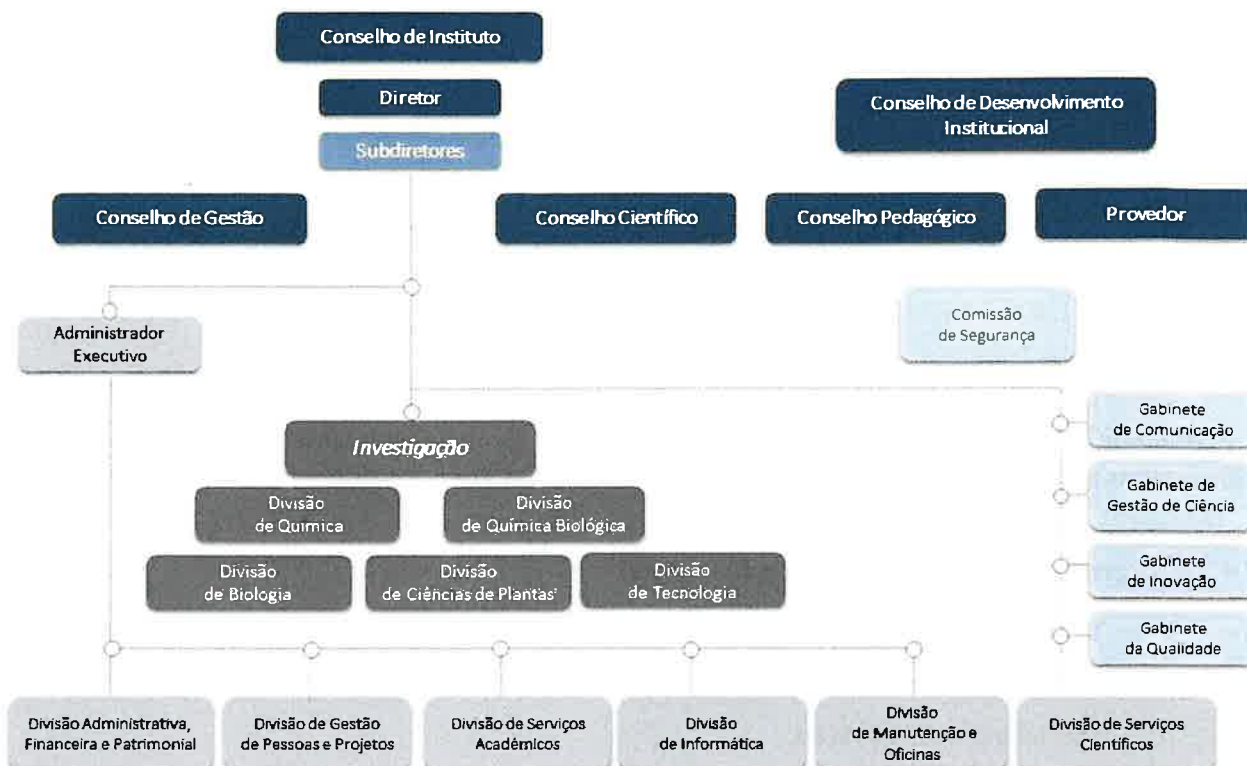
Conselho de Instituto

Diretor

Subdiretores

Conselho de Desenvolvimento Institucional

Conselho de Gestão

Conselho Científico

Conselho Pedagógico

Provedor

Administrador Executivo

Comissão de Segurança

Gabinete de Comunicação

Investigação

Gabinete de Gestão de Ciência

Divisão de Química

Divisão de Química Biológica

Gabinete de Inovação

Divisão de Biologia

Divisão de Ciências de Plantas

Divisão de Tecnologia

Gabinete da Qualidade

Divisão Administrativa, Financeira e Patrimonial

Divisão de Gestão de Pessoas e Projetos

Divisão de Serviços Académicos

Divisão de Informática

Divisão de Manutenção e Oficinas

Divisão de Serviços Científicos